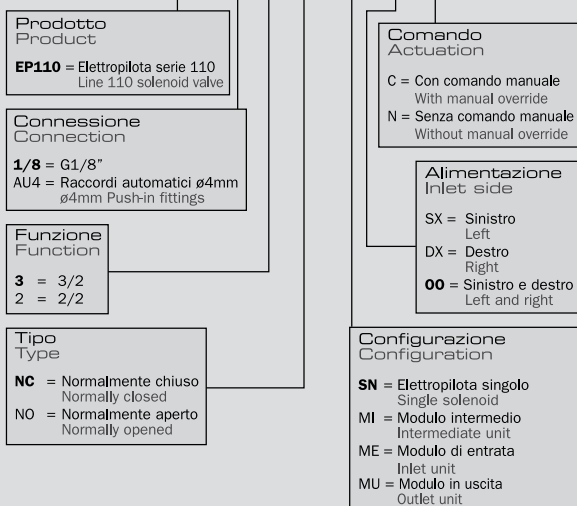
Prodotto
Product

**EP110** = Elettropilota serie 110
Line 110 solenoid valve

Connessione
Connection

**1/8** = G1/8"
AU4 = Raccordi automatici ø4mm
ø4mm Push-in fittings

Funzione
Function

**3** = 3/2
2 = 2/2

Tipo
Type

**NC** = Normalmente chiuso
Normally closed
NO = Normalmente aperto
Normally opened

Comando
Actuation

C = Con comando manuale
With manual override
N = Senza comando manuale
Without manual override

Alimentazione
Inlet side

SX = Sinistro
Left
DX = Destro
Right
**00** = Sinistro e destro
Left and right

Configurazione
Configuration

**SN** = Elettropilota singolo
Single solenoid
MI = Modulo intermedio
Intermediate unit
ME = Modulo di entrata
Inlet unit
MU = Modulo in uscita
Outlet unit